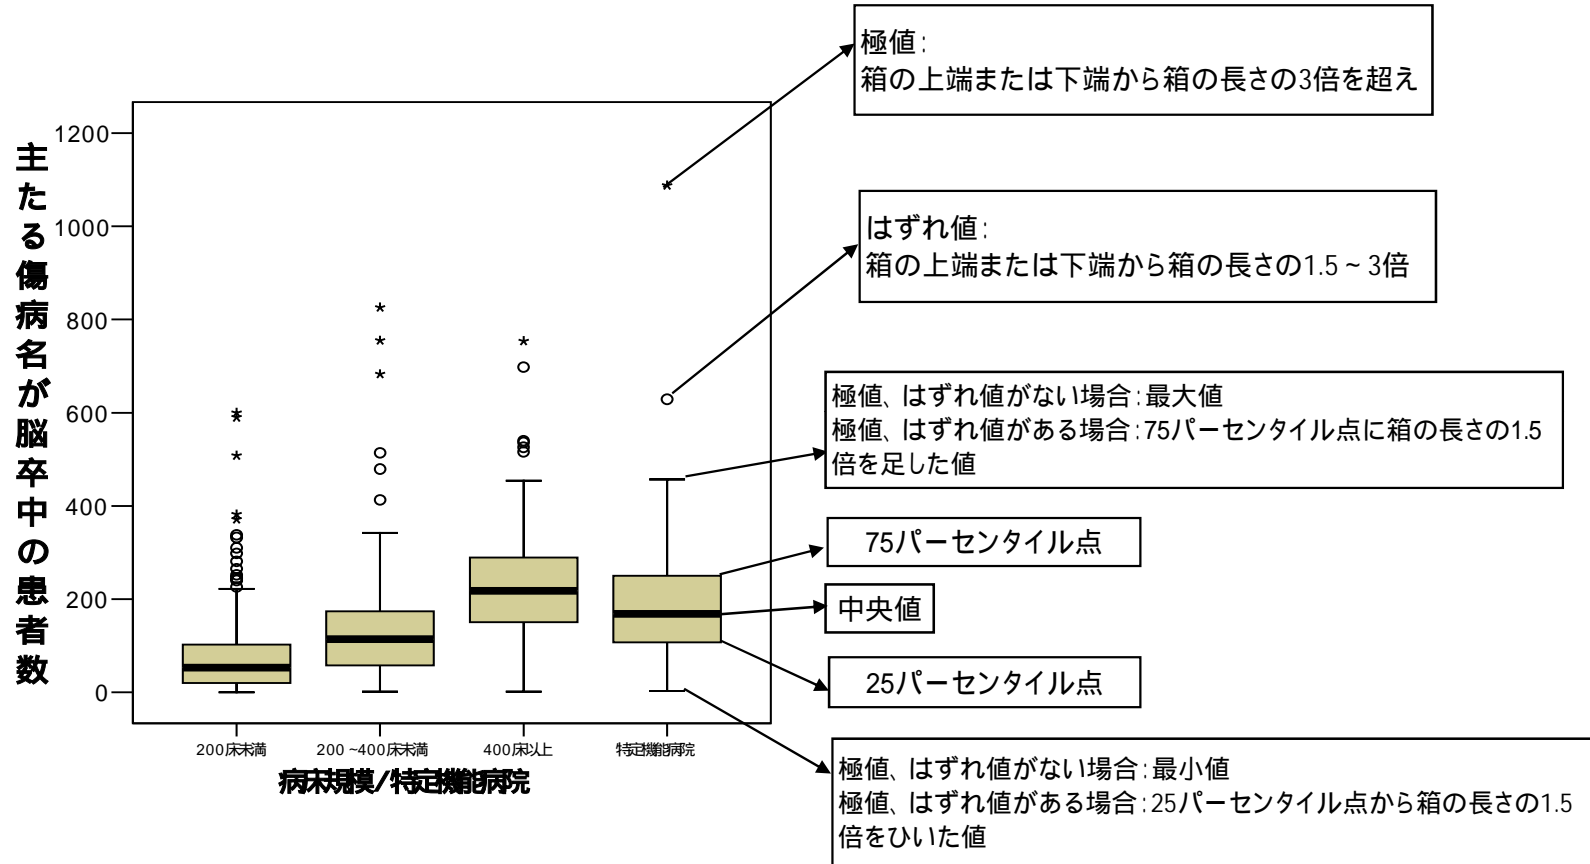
極値:
箱の上端または下端から箱の長さの3倍を超え

はずれ値:
箱の上端または下端から箱の長さの1.5～3倍

極値、はずれ値がない場合:最大値
極値、はずれ値がある場合:75パーセンタイル点に箱の長さの1.5倍を足した値

75パーセンタイル点

中央値

25パーセンタイル点

極値、はずれ値がない場合:最小値
極値、はずれ値がある場合:25パーセンタイル点から箱の長さの1.5倍をひいた値

主たる傷病名が脳卒中の患者数

1200
1000
800
600
400
200
0

200床未満
200～400床未満
400床以上
特定機能病院

病床規模/特定機能病院